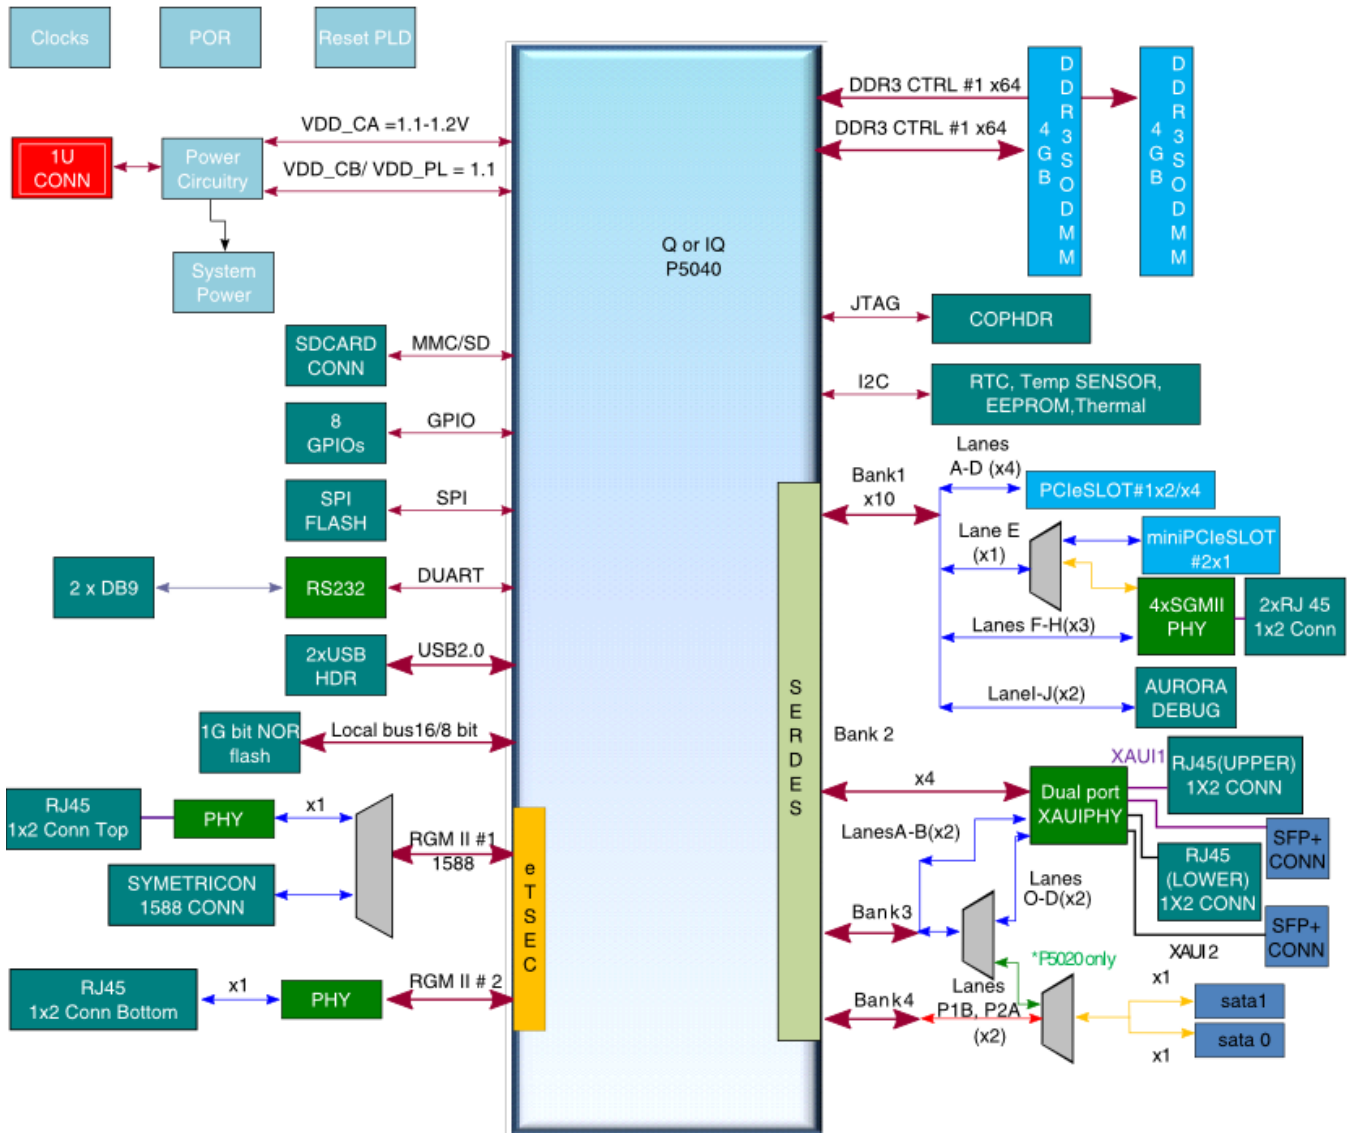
Clocks
POR
Reset PLD

1U CONN
Power Circuitry
VDD_CA =1.1-1.2V
VDD_CB/ VDD_PL = 1.1
System Power

SDCARD CONN
MMC/SD
8 GPIOs
GPIO
SPI FLASH
SPI
2 x DB9
RS232
DUART
2xUSB HDR
USB2.0
1G bit NOR flash
Local bus16/8 bit
RJ45 1x2 Conn Top
PHY
x1
SYMETRICON 1588 CONN
RGM II #1 1588
RJ45 1x2 Conn Bottom
x1
PHY
RGM II # 2
e T S E C

Q or IQ P5040

DDR3 CTRL #1 x64
DDR3 CTRL #1 x64
4 GB DDR3 SODIMM
4 GB DDR3 SODIMM
JTAG
COPHDR
I2C
RTC, Temp SENSOR, EEPROM,Thermal
S E R D E S
Bank1 x10
Lanes A-D (x4)
PCIeSLOT#1x2/x4
Lane E (x1)
miniPCIeSLOT #2x1
4xSGMII PHY
2xRJ 45 1x2 Conn
Lanes F-H(x3)
LaneI-J(x2)
AURORA DEBUG
Bank 2
x4
XAUI1
Dual port XAUIPHY
RJ45(UPPER) 1X2 CONN
SFP+ CONN
LanesA-B(x2)
RJ45 (LOWER) 1X2 CONN
Lanes O-D(x2)
SFP+ CONN
Bank3
XAUI 2
*P5020 only
x1
Bank4
Lanes P1B, P2A (x2)
sata1
sata 0
x1